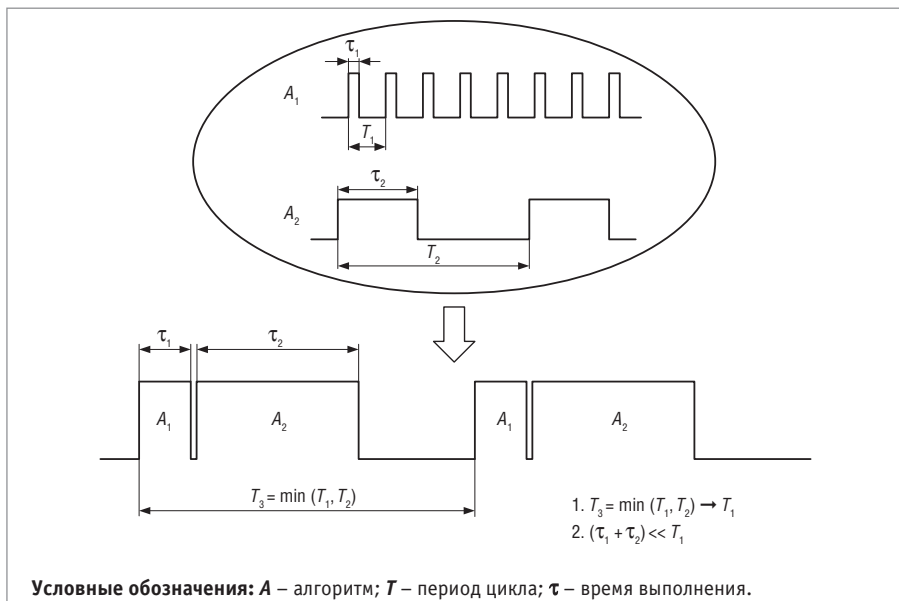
$\tau_1$

$A_1$

$T_1$

$\tau_2$

$A_2$

$T_2$

$\tau_1$

$\tau_2$

$A_1$

$A_2$

$A_1$

$A_2$

$T_3 = \min(T_1, T_2)$

1. $T_3 = \min(T_1, T_2) \rightarrow T_1$
2. $(\tau_1 + \tau_2) << T_1$

**Условные обозначения:** ***A*** – алгоритм; ***T*** – период цикла; **$\tau$** – время выполнения.